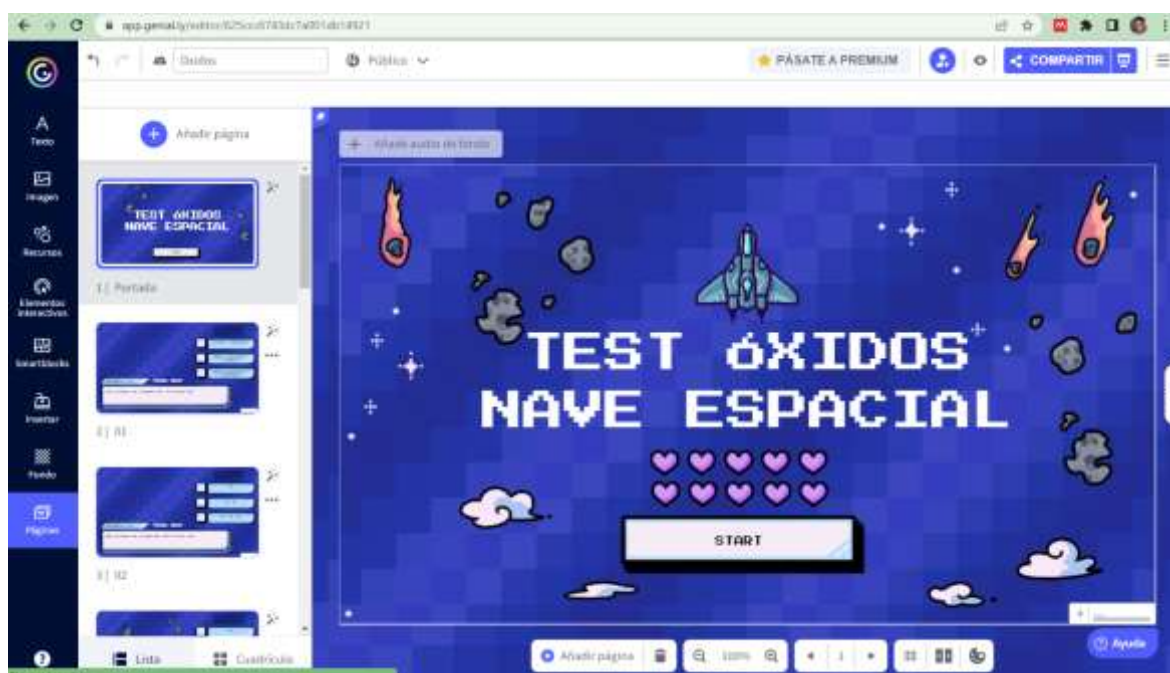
app.genial.ly/editor/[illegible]

Óxidos

Público

PÁSATE A PREMIUM

COMPARTIR

Texto

Imagen

Recursos

Elementos interactivos

Smartblocks

Insertar

Fondo

Páginas

Añadir página

TEST óXIDOS NAVE ESPACIAL

1 | Portada

2 | 01

3 | 02

Lista

Cuadrícula

Añadir audio de fondo

TEST óXIDOS NAVE ESPACIAL

START

Añadir página

100%

1

Ayuda